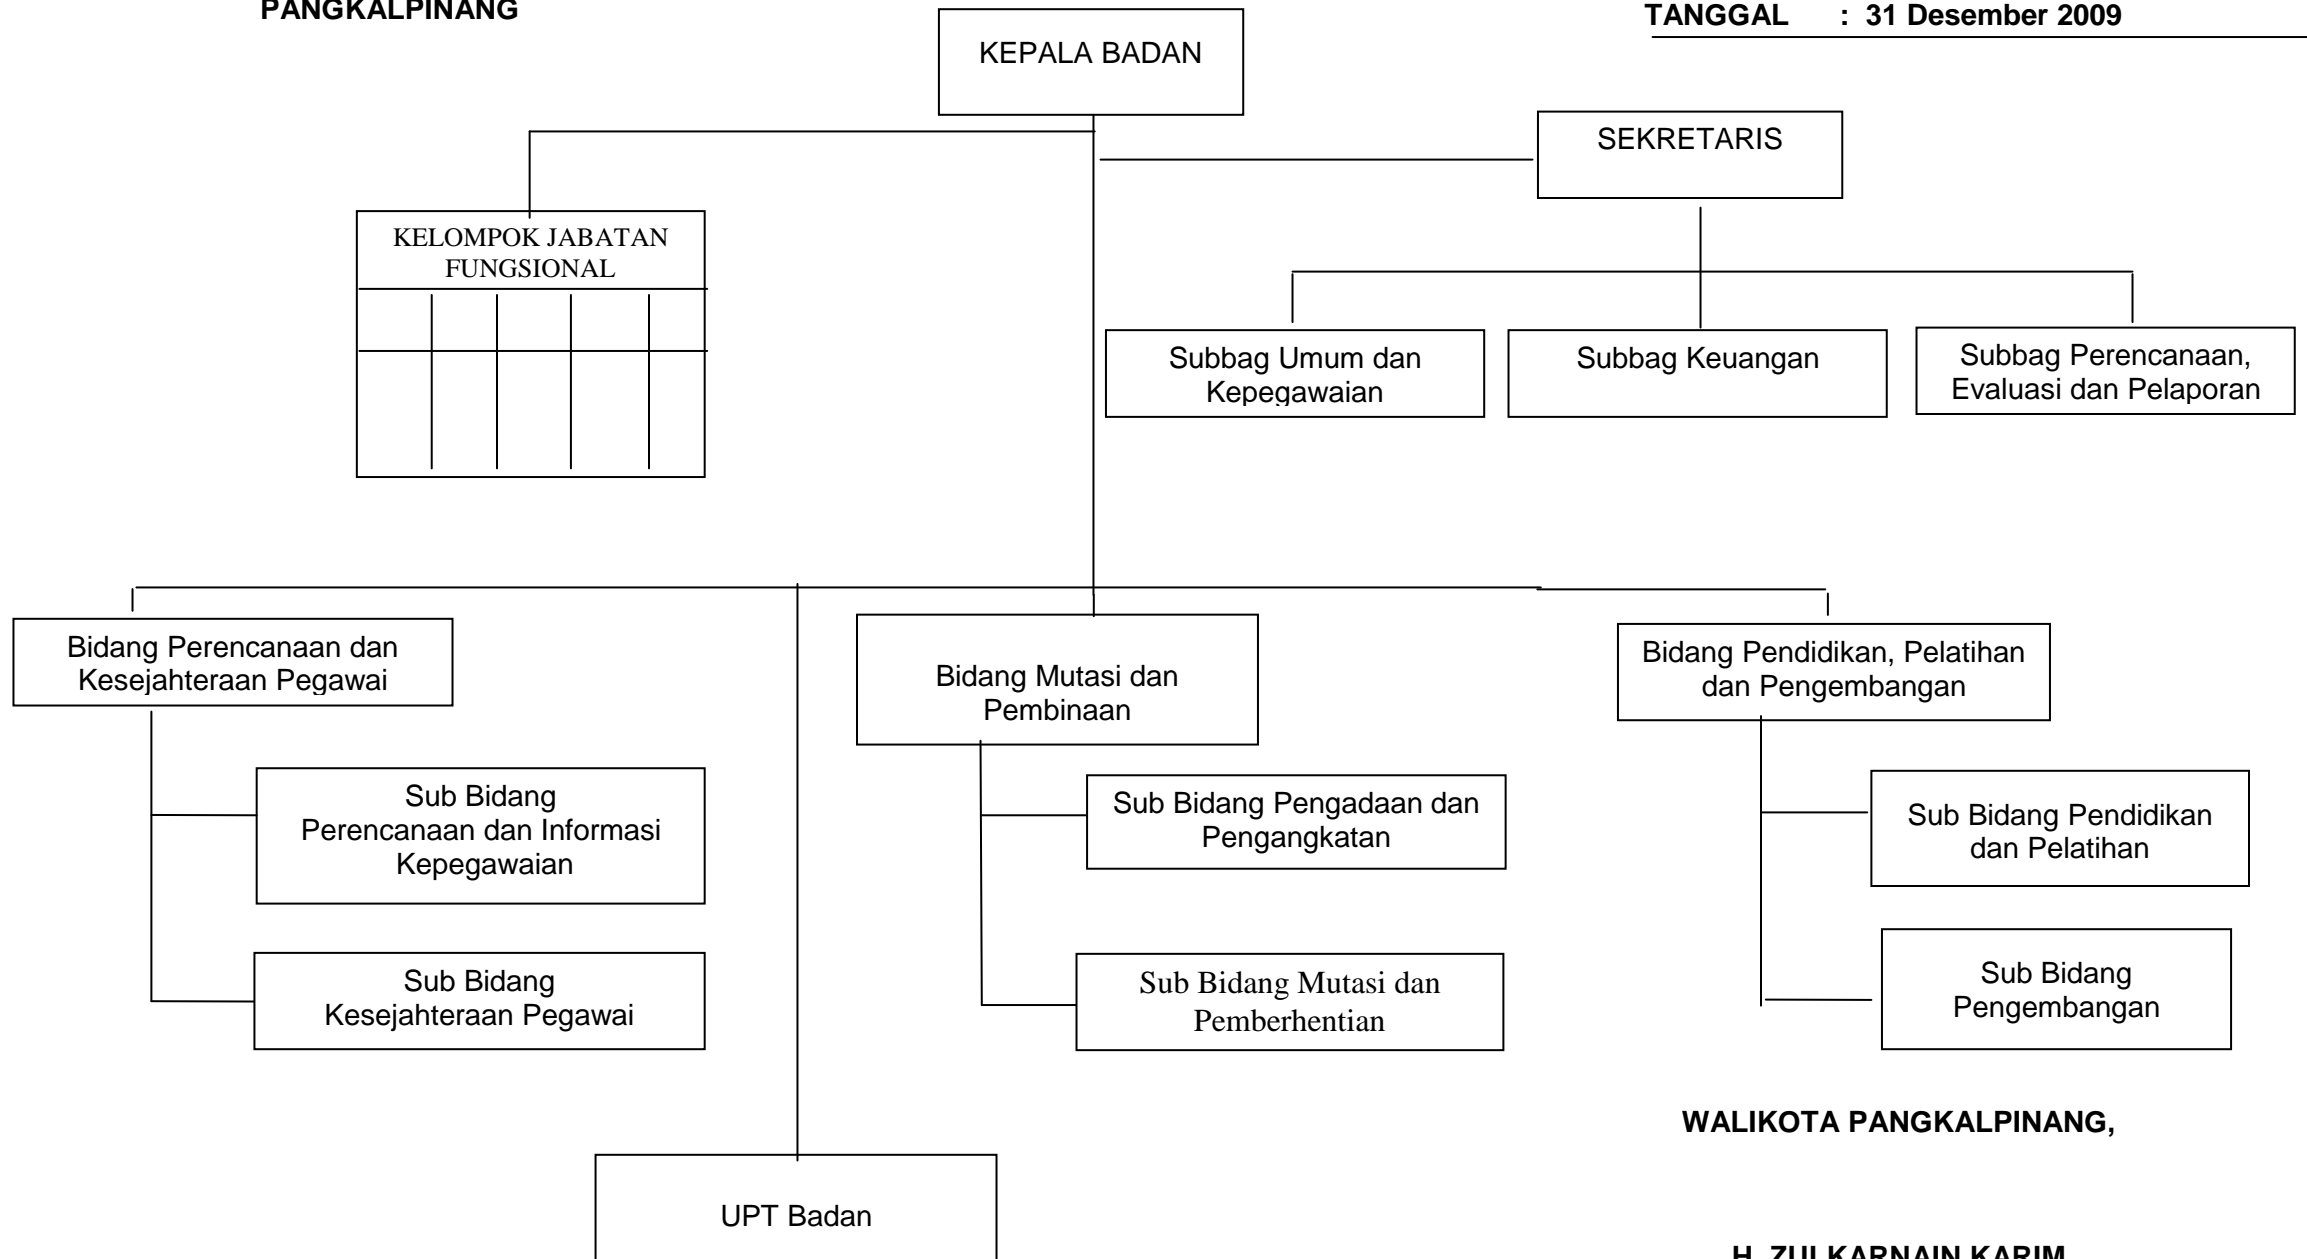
PANGKALPINANG

TANGGAL : 31 Desember 2009

KEPALA BADAN

SEKRETARIS

KELOMPOK JABATAN FUNGSIONAL

Subbag Umum dan Kepegawaian

Subbag Keuangan

Subbag Perencanaan, Evaluasi dan Pelaporan

Bidang Perencanaan dan Kesejahteraan Pegawai

Bidang Mutasi dan Pembinaan

Bidang Pendidikan, Pelatihan dan Pengembangan

Sub Bidang Perencanaan dan Informasi Kepegawaian

Sub Bidang Pengadaan dan Pengangkatan

Sub Bidang Pendidikan dan Pelatihan

Sub Bidang Kesejahteraan Pegawai

Sub Bidang Mutasi dan Pemberhentian

Sub Bidang Pengembangan

WALIKOTA PANGKALPINANG,

UPT Badan

H. ZULKARNAIN KARIM